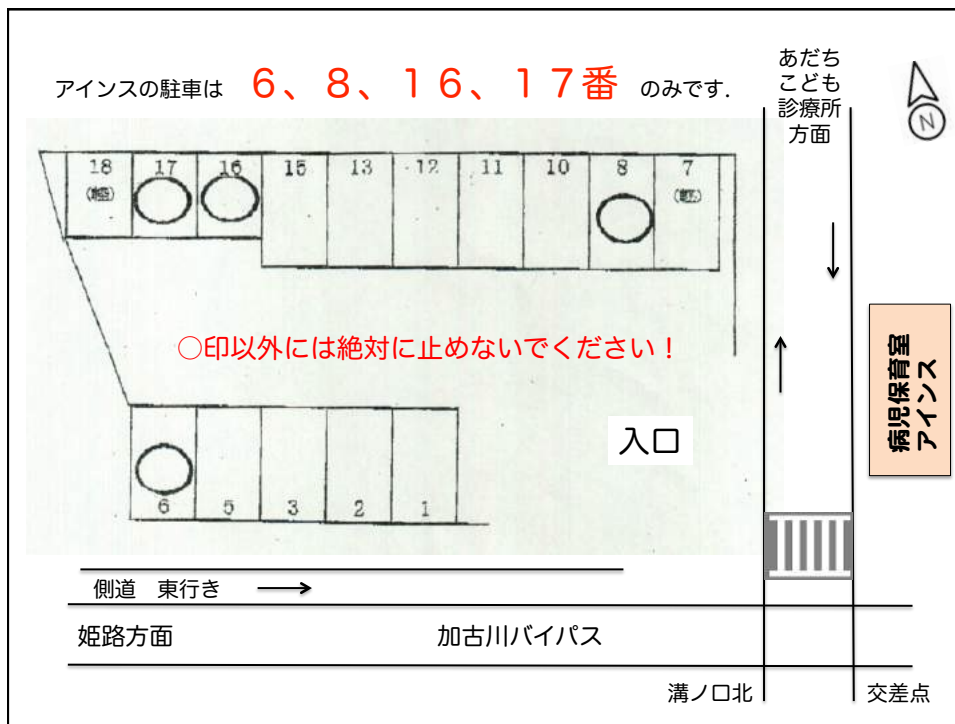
アインスの駐車は ６、８、１６、１７番 のみです.

あだち
こども
診療所
方面

N

18
(姫医)
17
16
15
13
12
11
10
8
7
(姫医)

○印以外には絶対に止めないでください！

病児保育室
アインス

入口

6
5
3
2
1

側道　東行き

姫路方面

加古川バイパス

溝ノ口北

交差点